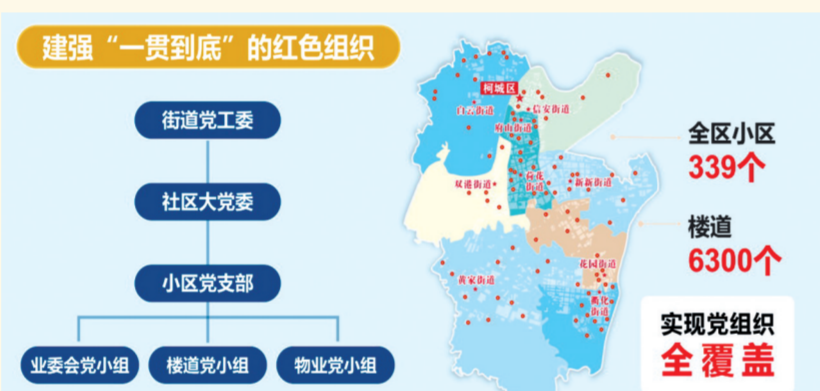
建强“一贯到底”的红色组织

街道党工委

社区大党委

小区党支部

业委会党小组

楼道党小组

物业党小组

桐城区

白云街道

信安街道

府街街道

双港街道

兴化街道

新桥街道

黄家街道

花园街道

鹤化街道

全区小区
339个

楼道
6300个

实现党组织
全覆盖